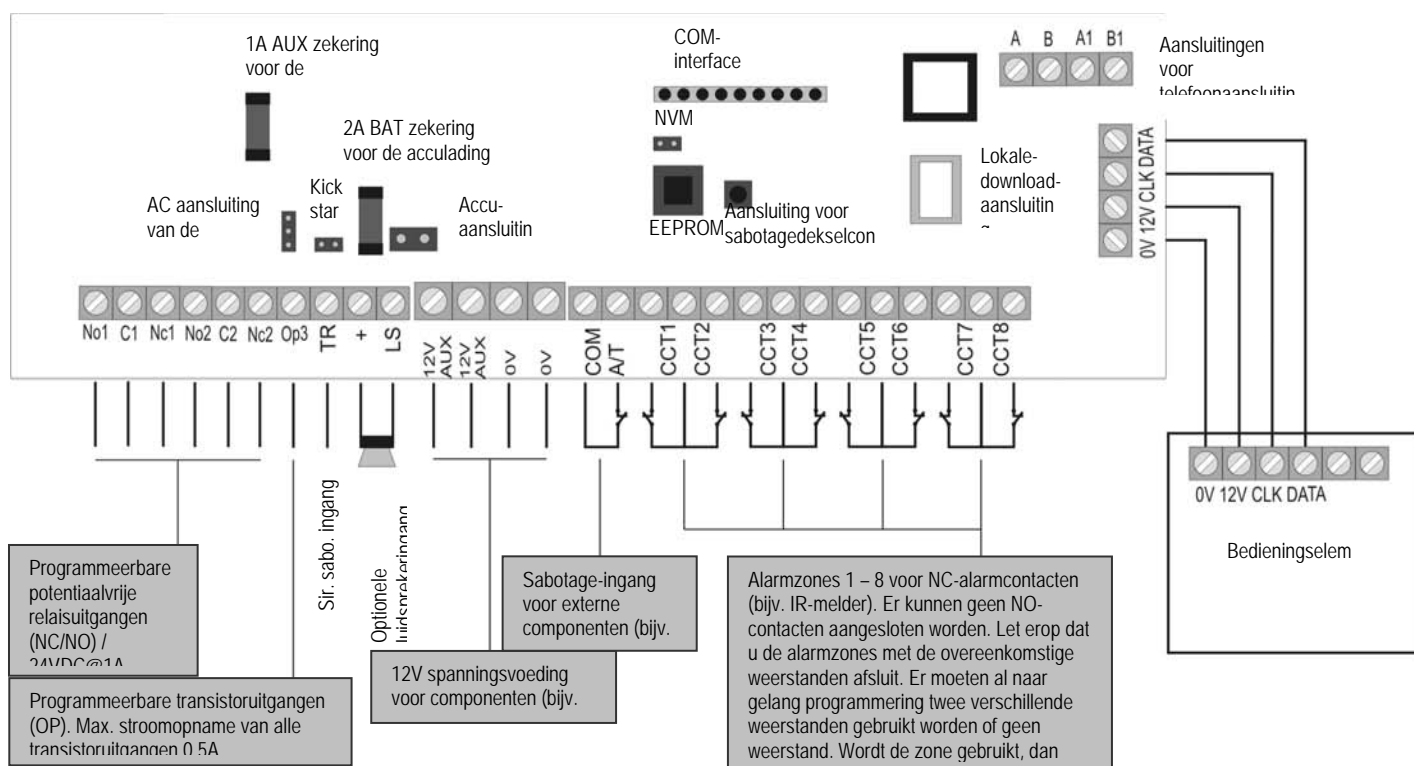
1A AUX zekering voor de

COM-interface

A B A1 B1

Aansluitingen voor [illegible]

2A BAT zekering voor de acculading

NVM

0V 12V CLK DATA

Lokale-download-aansluitin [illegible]

Kick star

AC aansluiting van de

Accu-aansluitin

EEPROM

Aansluiting voor sabotagedekselcon

No1 C1 Nc1 No2 C2 Nc2 Op3 TR + LS

12V AUX 12V AUX 0V 0V

COM A/T CCT1 CCT2 CCT3 CCT4 CCT5 CCT6 CCT7 CCT8

0V 12V CLK DATA

Sir. sabo. ingang

Optionele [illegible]

Bedieningselem

Programmeerbare potentiaalvrije relaisuitgangen (NC/NO) / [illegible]

Sabotage-ingang voor externe componenten (bijv.

Alarmzones 1 – 8 voor NC-alarmcontacten (bijv. IR-melder). Er kunnen geen NO-contacten aangesloten worden. Let erop dat u de alarmzones met de overeenkomstige weerstanden afsluit. Er moeten al naar gelang programmering twee verschillende weerstanden gebruikt worden of geen weerstand. Wordt de zone gebruikt, dan

12V spanningsvoeding voor componenten (bijv.

Programmeerbare transistoruitgangen (OP). Max. stroomopname van alle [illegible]